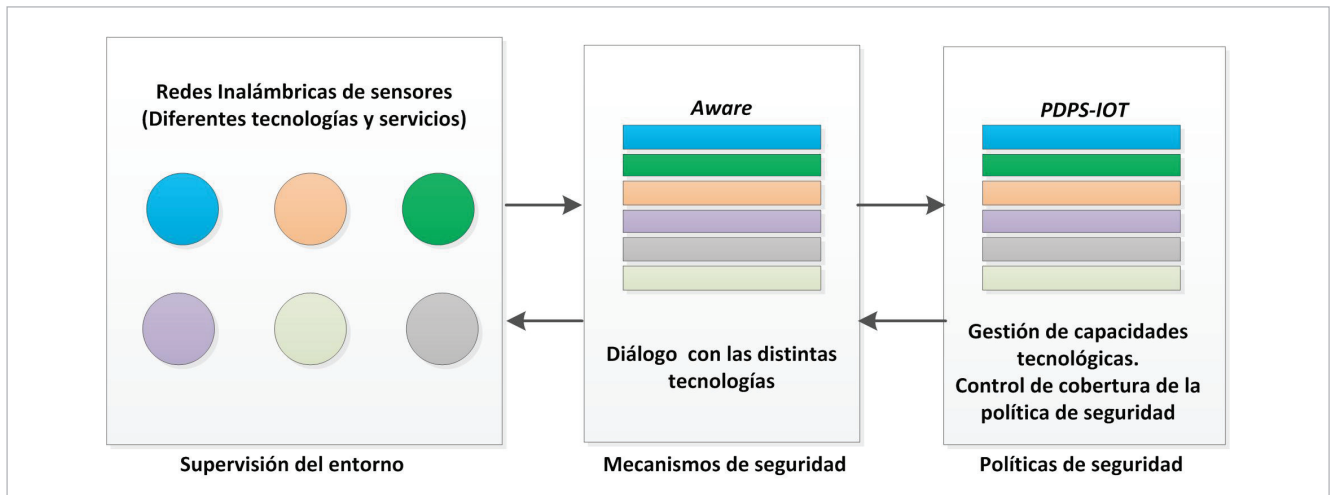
Redes Inalámbricas de sensores (Diferentes tecnologías y servicios)

Supervisión del entorno

*Aware*

Diálogo con las distintas tecnologías

Mecanismos de seguridad

*PDPS-IOT*

Gestión de capacidades tecnológicas.
Control de cobertura de la política de seguridad

Políticas de seguridad